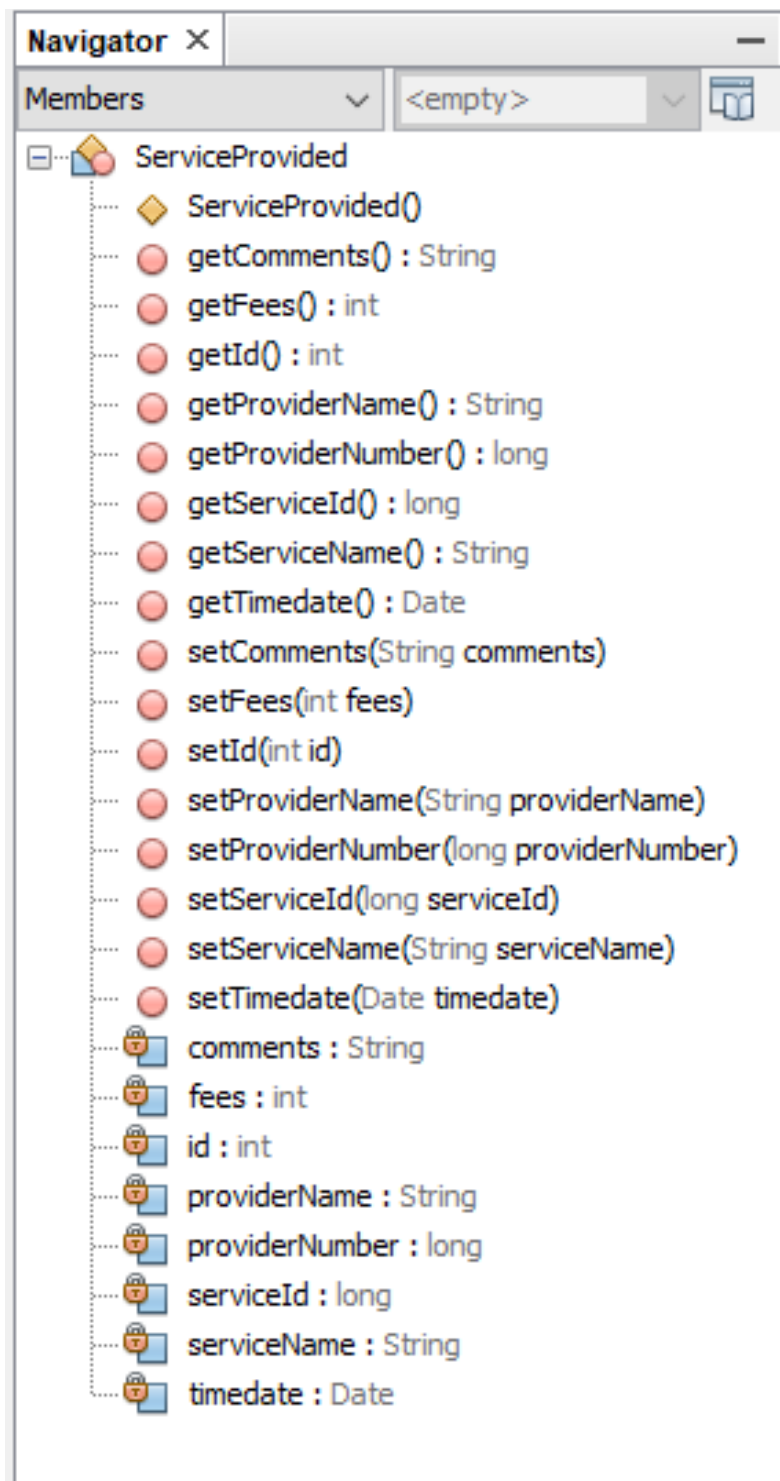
Navigator ×

Members

<empty>

ServiceProvided
ServiceProvided()
getComments() : String
getFees() : int
getId() : int
getProviderName() : String
getProviderNumber() : long
getServiceId() : long
getServiceName() : String
getTimedate() : Date
setComments(String comments)
setFees(int fees)
setId(int id)
setProviderName(String providerName)
setProviderNumber(long providerNumber)
setServiceId(long serviceId)
setServiceName(String serviceName)
setTimedate(Date timedate)
comments : String
fees : int
id : int
providerName : String
providerNumber : long
serviceId : long
serviceName : String
timedate : Date